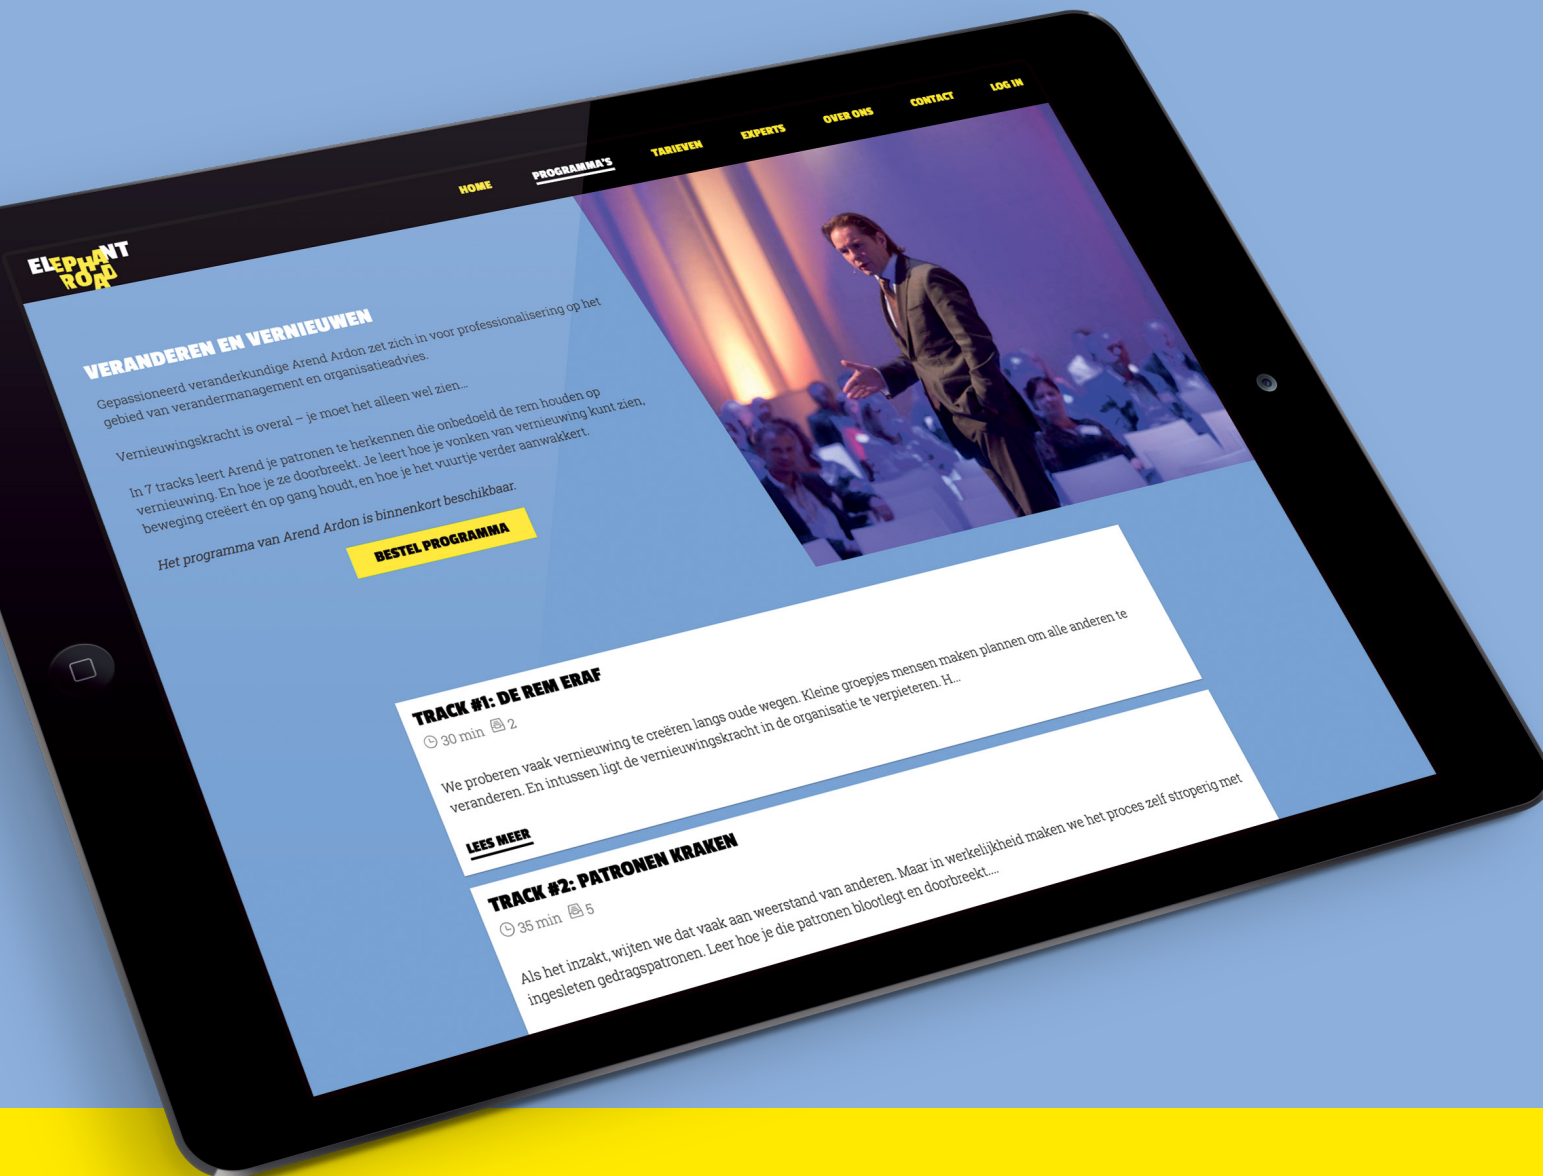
ELEPHANT ROAD

HOME PROGRAMMA'S TARIEVEN EXPERTS OVER ONS CONTACT LOG IN

VERANDEREN EN VERNIEUWEN

Gepassioneerd veranderkundige Arend Ardon zet zich in voor professionalisering op het gebied van verandermanagement en organisatieadvies.

Vernieuwingskracht is overal – je moet het alleen wel zien...

In 7 tracks leert Arend je patronen te herkennen die onbedoeld de rem houden op vernieuwing. En hoe je ze doorbreekt. Je leert hoe je vonken van vernieuwing kunt zien, beweging creëert én op gang houdt, en hoe je het vuurtje verder aanwakkert.

Het programma van Arend Ardon is binnenkort beschikbaar.

BESTEL PROGRAMMA

TRACK #1: DE REM ERAF

30 min 2

We proberen vaak vernieuwing te creëren langs oude wegen. Kleine groepjes mensen maken plannen om alle anderen te veranderen. En intussen ligt de vernieuwingskracht in de organisatie te verpieteren. H...

LEES MEER

TRACK #2: PATRONEN KRAKEN

35 min 5

Als het inzakt, wijten we dat vaak aan weerstand van anderen. Maar in werkelijkheid maken we het proces zelf stroperig met ingesleten gedragspatronen. Leer hoe je die patronen blootlegt en doorbreekt....